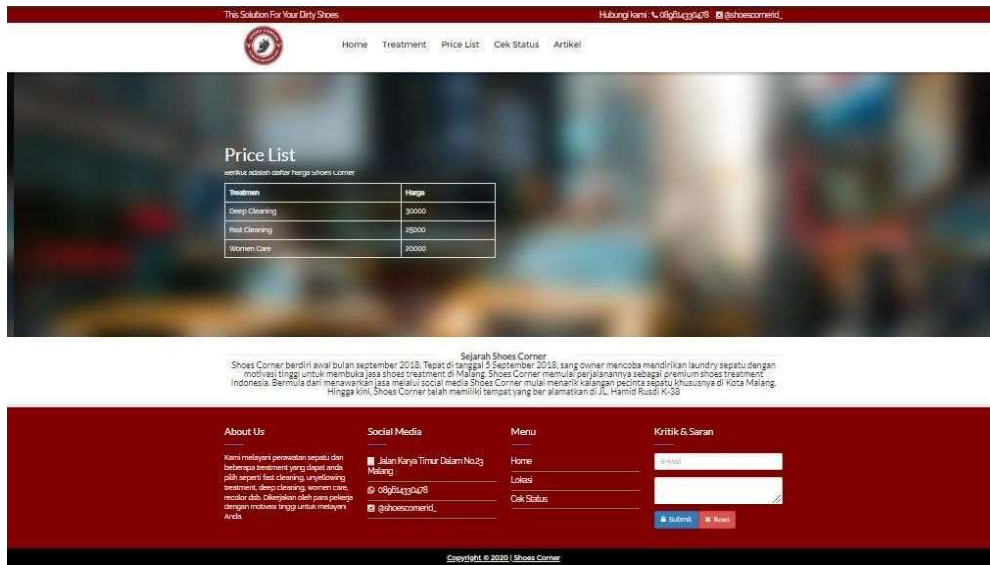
This Solution For Your Dirty Shoes

Hubungi kami : 089614330478 @shoescornerid_

Home Treatment Price List Cek Status Artikel

Price List

Berikut adalah daftar harga Shoes Corner

| Treatmen | Harga |
|---|---|
| Deep Cleaning | 30000 |
| Fast Cleaning | 25000 |
| Women Care | 20000 |

Sejarah Shoes Corner

Shoes Corner berdiri awal bulan september 2018. Tepat di tanggal 5 September 2018, sang owner mencoba mendirikan laundry sepatu dengan motivasi tinggi untuk membuka jasa shoes treatment di Malang. Shoes Corner memulai perjalanannya sebagai premium shoes treatment Indonesia. Bermula dari menawarkan jasa melalui social media Shoes Corner mulai menarik kalangan pecinta sepatu khususnya di Kota Malang. Hingga kini, Shoes Corner telah memiliki tempat yang ber alamatkan di JL. Hamid Rusdi K-38

About Us

Kami melayani perawatan sepatu dan beberapa treatment yang dapat anda pilih seperti fast cleaning, unyellowing treatment, deep cleaning, women care, recolor dsb. Dikerjakan oleh para pekerja dengan motivasi tinggi untuk melayani Anda.

Social Media

Jalan Karya Timur Dalam No.23 Malang

089614330478

@shoescornerid_

Menu

Home

Lokasi

Cek Status

Kritik & Saran

E-Mail

Submit Reset

Copyright © 2020 | Shoes Corner